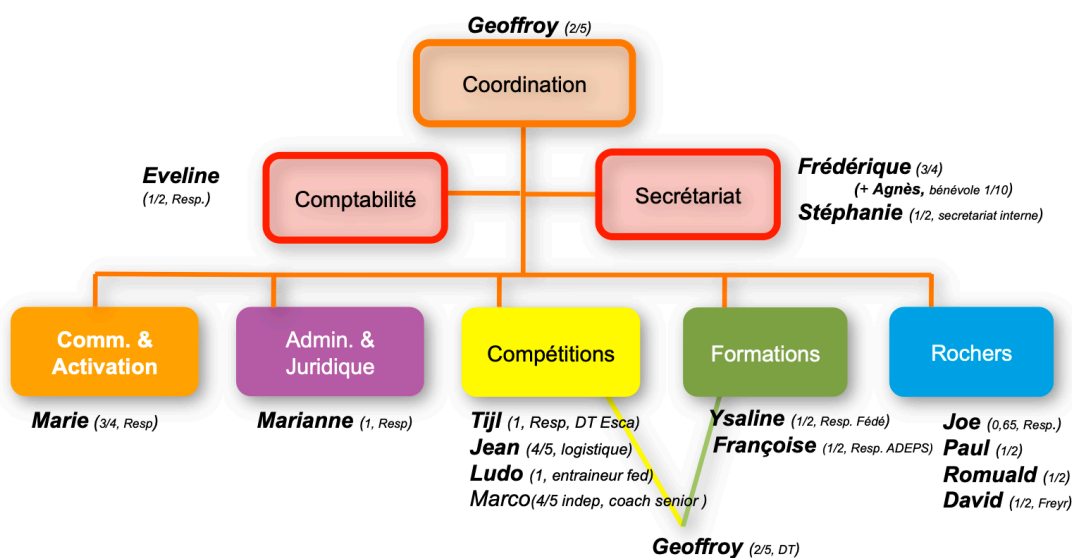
Geoffroy (2/5)

Coordination

Eveline (1/2, Resp.)

Comptabilité

Secrétariat

Frédérique (3/4)
(+ Agnès, bénévole 1/10)
Stéphanie (1/2, secretariat interne)

Comm. & Activation

Admin. & Juridique

Compétitions

Formations

Rochers

Marie (3/4, Resp)

Marianne (1, Resp)

Tijl (1, Resp, DT Esca)
Jean (4/5, logistique)
Ludo (1, entraineur fed)
Marco(4/5 indep, coach senior )

Ysaline (1/2, Resp. Fédé)
Françoise (1/2, Resp. ADEPS)

Joe (0,65, Resp.)
Paul (1/2)
Romuald (1/2)
David (1/2, Freyr)

Geoffroy (2/5, DT)